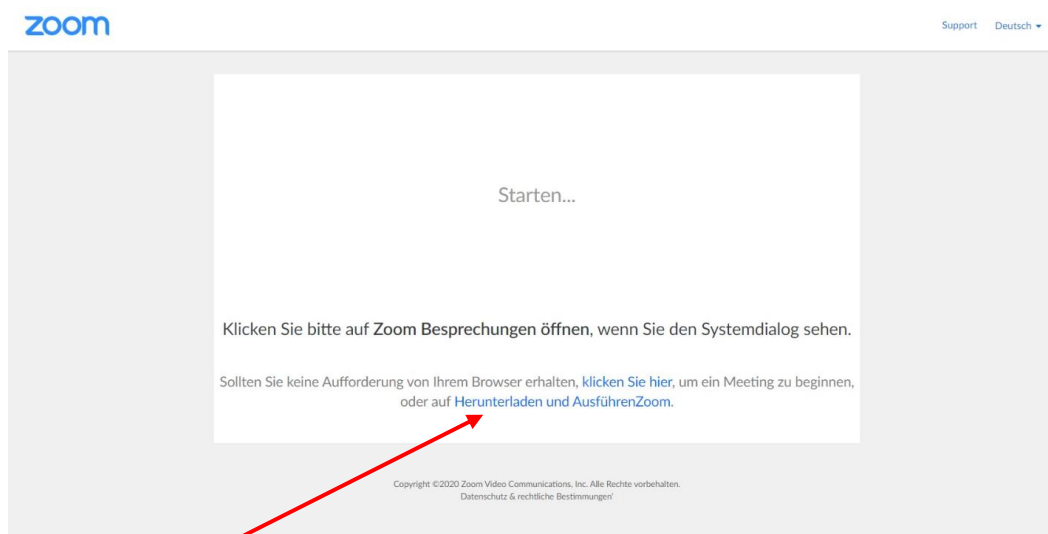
zoom

Support Deutsch ▾

Starten...

Klicken Sie bitte auf Zoom Besprechungen öffnen, wenn Sie den Systemdialog sehen.

Sollten Sie keine Aufforderung von Ihrem Browser erhalten, klicken Sie hier, um ein Meeting zu beginnen, oder auf Herunterladen und AusführenZoom.

Copyright ©2020 Zoom Video Communications, Inc. Alle Rechte vorbehalten.
Datenschutz & rechtliche Bestimmungen'